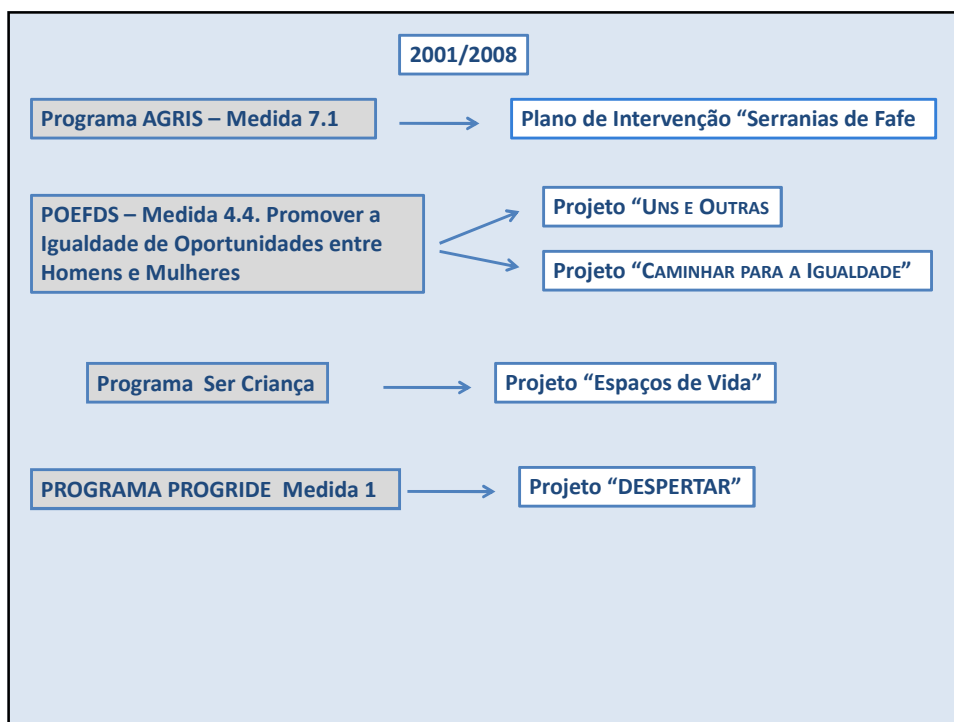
2001/2008

Programa AGRIS – Medida 7.1

Plano de Intervenção "Serranias de Fafe

POEFDS – Medida 4.4. Promover a Igualdade de Oportunidades entre Homens e Mulheres

Projeto "Uns e Outras

Projeto "Caminhar para a Igualdade"

Programa Ser Criança

Projeto "Espaços de Vida"

PROGRAMA PROGRIDE Medida 1

Projeto "DESPERTAR"